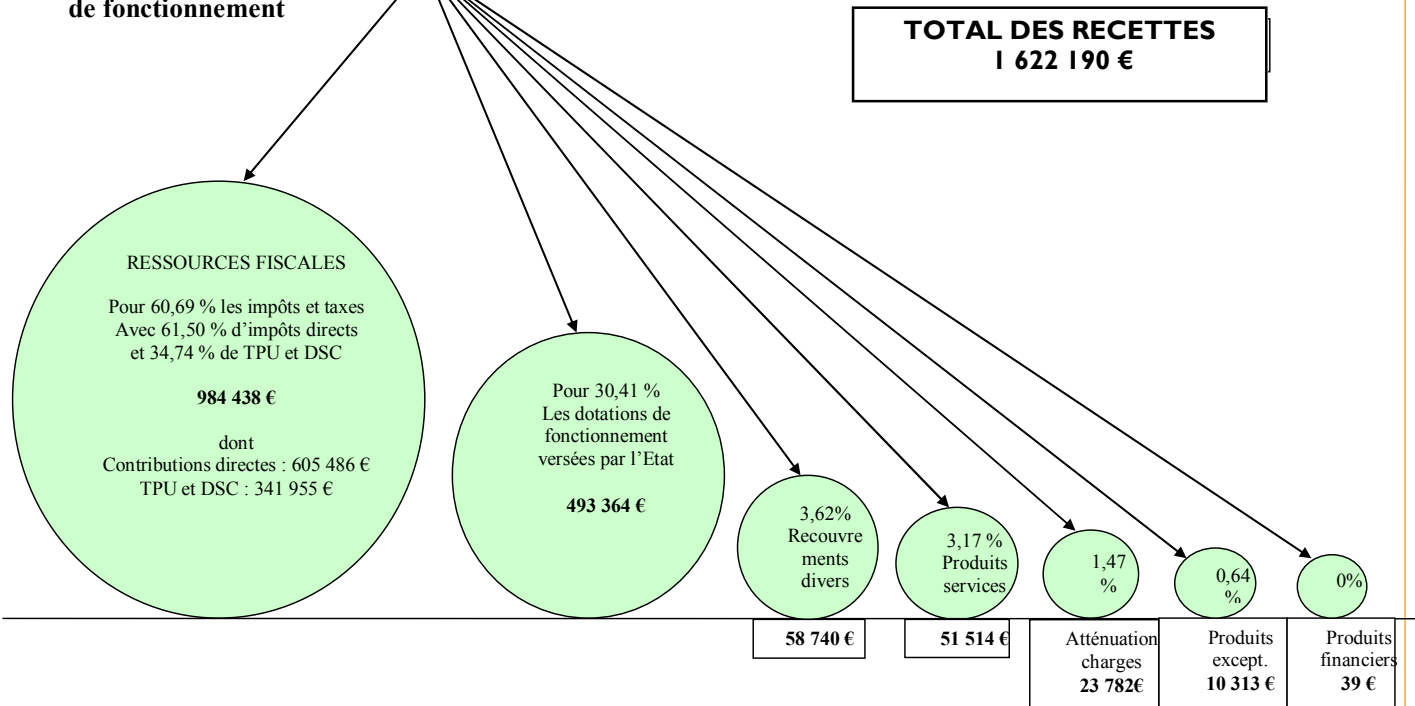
de fonctionnement

TOTAL DES RECETTES
1 622 190 €

RESSOURCES FISCALES

Pour 60,69 % les impôts et taxes
Avec 61,50 % d'impôts directs
et 34,74 % de TPU et DSC

984 438 €

dont
Contributions directes : 605 486 €
TPU et DSC : 341 955 €

Pour 30,41 %
Les dotations de fonctionnement versées par l'Etat

493 364 €

3,62%
Recouvrements divers

3,17 %
Produits services

1,47 %

0,64 %

0%

58 740 €

51 514 €

Atténuation charges
23 782€

Produits except.
10 313 €

Produits financiers
39 €